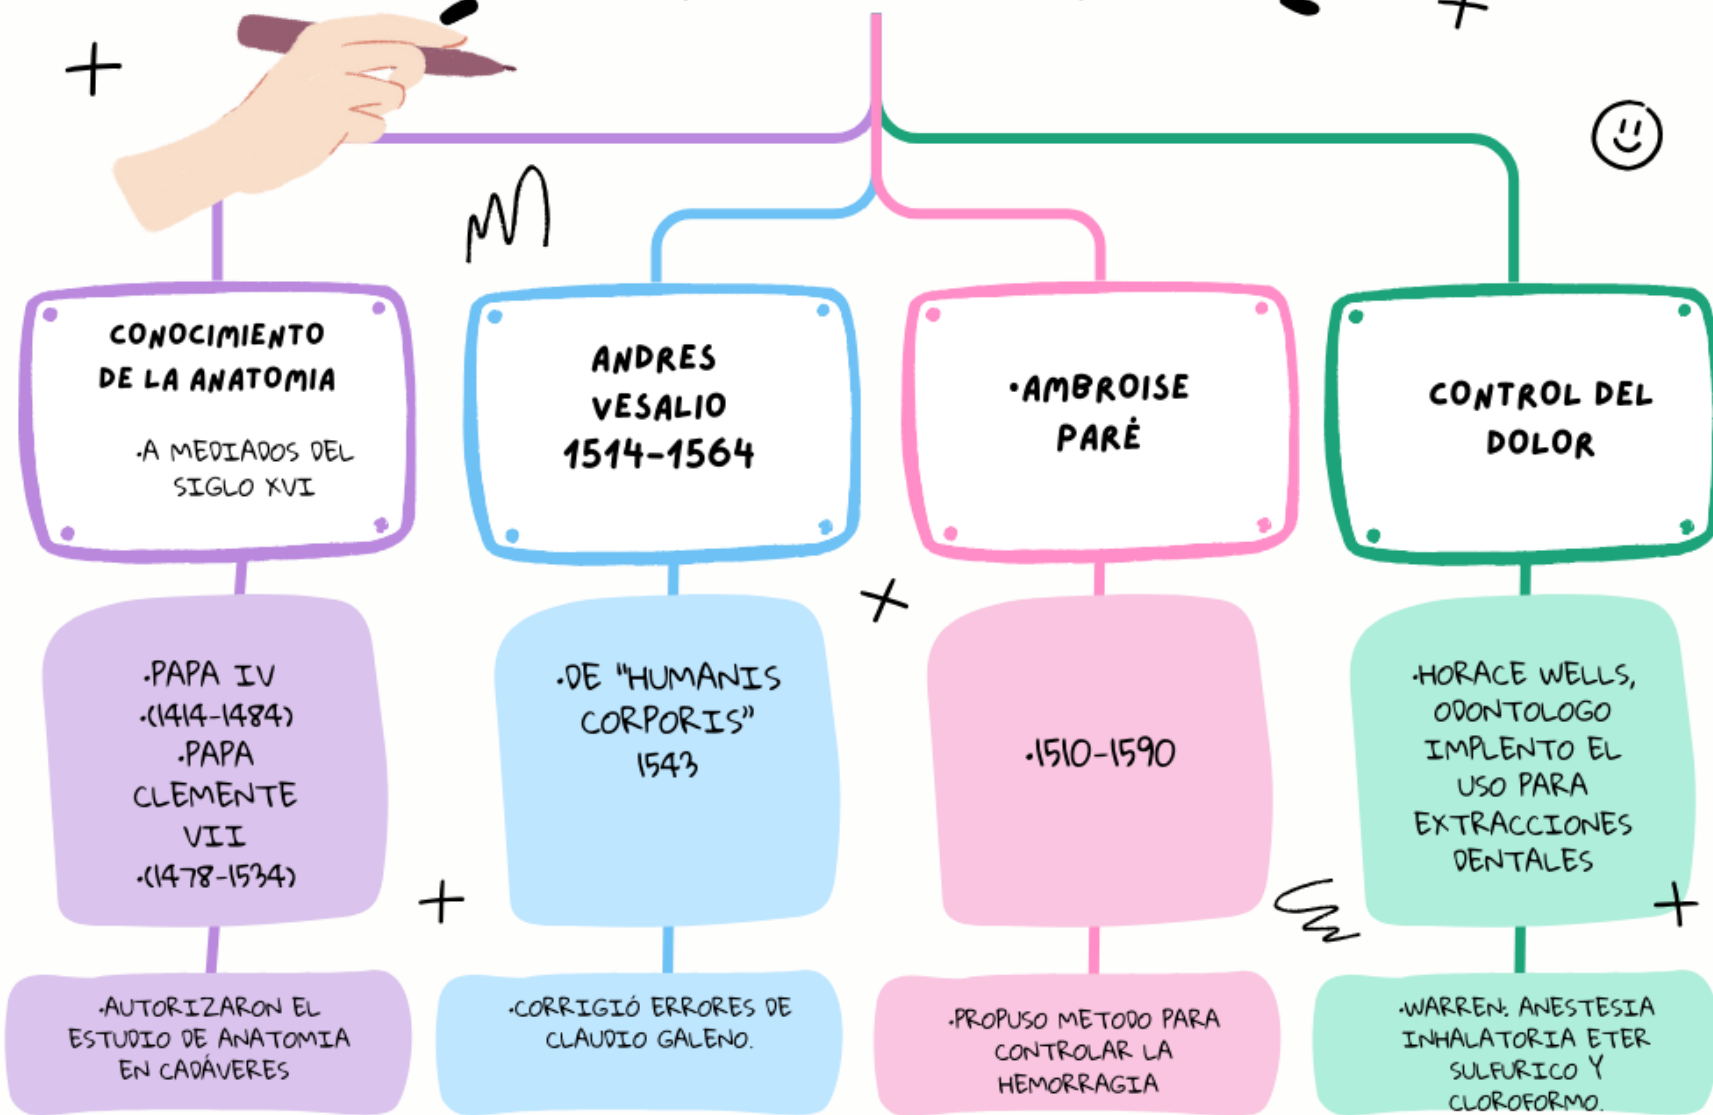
CONOCIMIENTO DE LA ANATOMIA

·A MEDIADOS DEL SIGLO XVI

ANDRES VESALIO 1514-1564

·AMBROISE PARÉ

CONTROL DEL DOLOR

·PAPA IV ·(1414-1484) ·PAPA CLEMENTE VII ·(1478-1534)

·DE "HUMANIS CORPORIS" 1543

·1510-1590

·HORACE WELLS, ODONTOLOGO IMPLENTO EL USO PARA EXTRACCIONES DENTALES

·AUTORIZARON EL ESTUDIO DE ANATOMIA EN CADÁVERES

·CORRIGIÓ ERRORES DE CLAUDIO GALENO.

·PROPUSO METODO PARA CONTROLAR LA HEMORRAGIA

·WARREN: ANESTESIA INHALATORIA ETER SULFURICO Y CLOROFORMO.